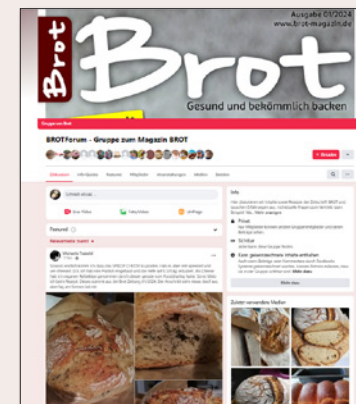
Ausgabe 01/2024
www.brot-magazin.de

BROT Brot

Gesund und bekömmlich backen

BROTForum - Gruppe zum Magazin BROT

+ Einladen

Diskussion

Schreib etwas ...

Live-Video
Foto/Video
Umfrage

Featured

Neueste Aktivität

Michaela Tuderitt

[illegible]

Info

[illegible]

Privat
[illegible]

Sichtbar
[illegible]

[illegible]

Mehr dazu

Zuletzt verwendete Medien